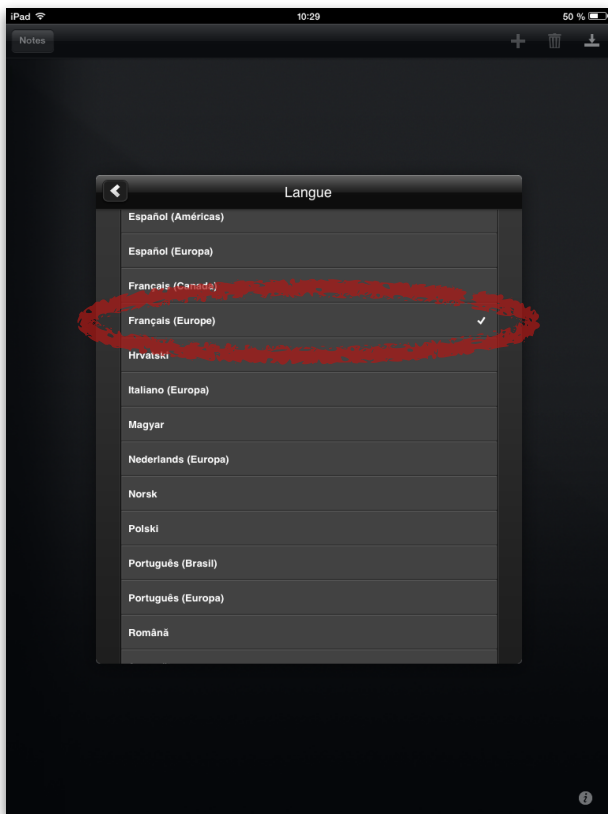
iPad
10:29
50 %

Notes

Langue

Español (Américas)

Español (Europa)

Français (Canada)

Français (Europe) ✓

Hrvatski

Italiano (Europa)

Magyar

Nederlands (Europa)

Norsk

Polski

Português (Brasil)

Português (Europa)

Română